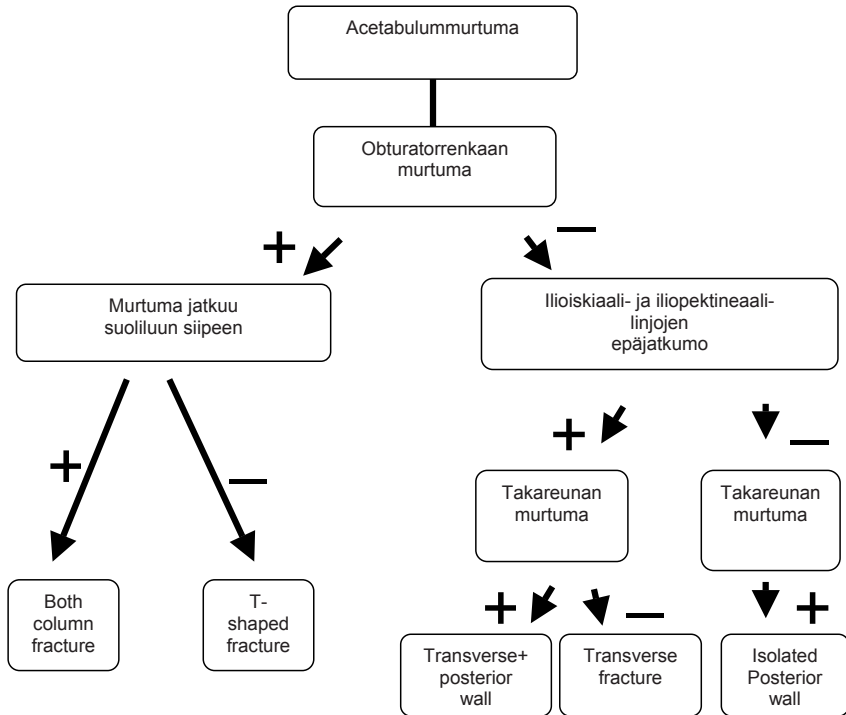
Acetabulummurtuma

Obturatorrenkaan murtuma

+

−

Murtuma jatkuu suoliluun siipeen

Ilioiskiaali- ja iliopektineaalilinjojen epäjatkumo

+

−

+

−

Takareunan murtuma

Takareunan murtuma

Both column fracture

T-shaped fracture

+

−

+

Transverse+ posterior wall

Transverse fracture

Isolated Posterior wall